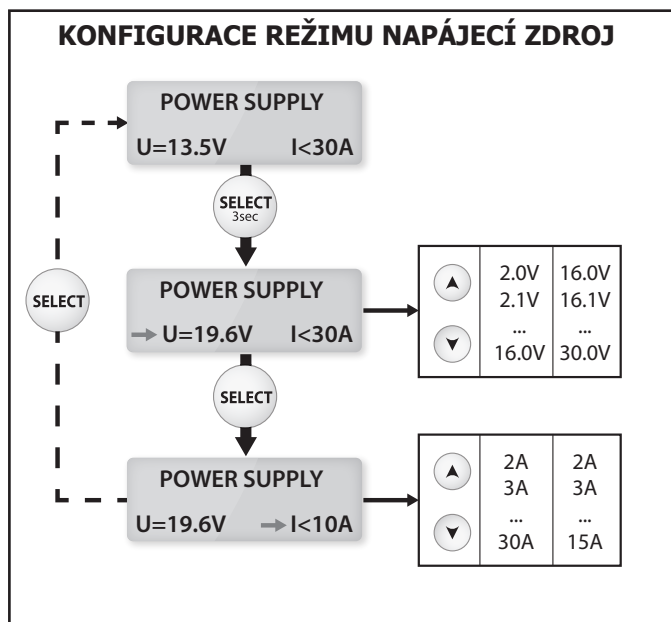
KONFIGURACE REŽIMU NAPÁJECÍ ZDROJ

POWER SUPPLY
U=13.5V I<30A

SELECT
3sec

POWER SUPPLY
U=19.6V I<30A

| | | |
|---|---|---|
| ▲ | 2.0V<br>2.1V | 16.0V<br>16.1V |
| ▼ | ...<br>16.0V | ...<br>30.0V |

SELECT

SELECT

POWER SUPPLY
U=19.6V I<10A

| | | |
|---|---|---|
| ▲ | 2A<br>3A | 2A<br>3A |
| ▼ | ...<br>30A | ...<br>15A |